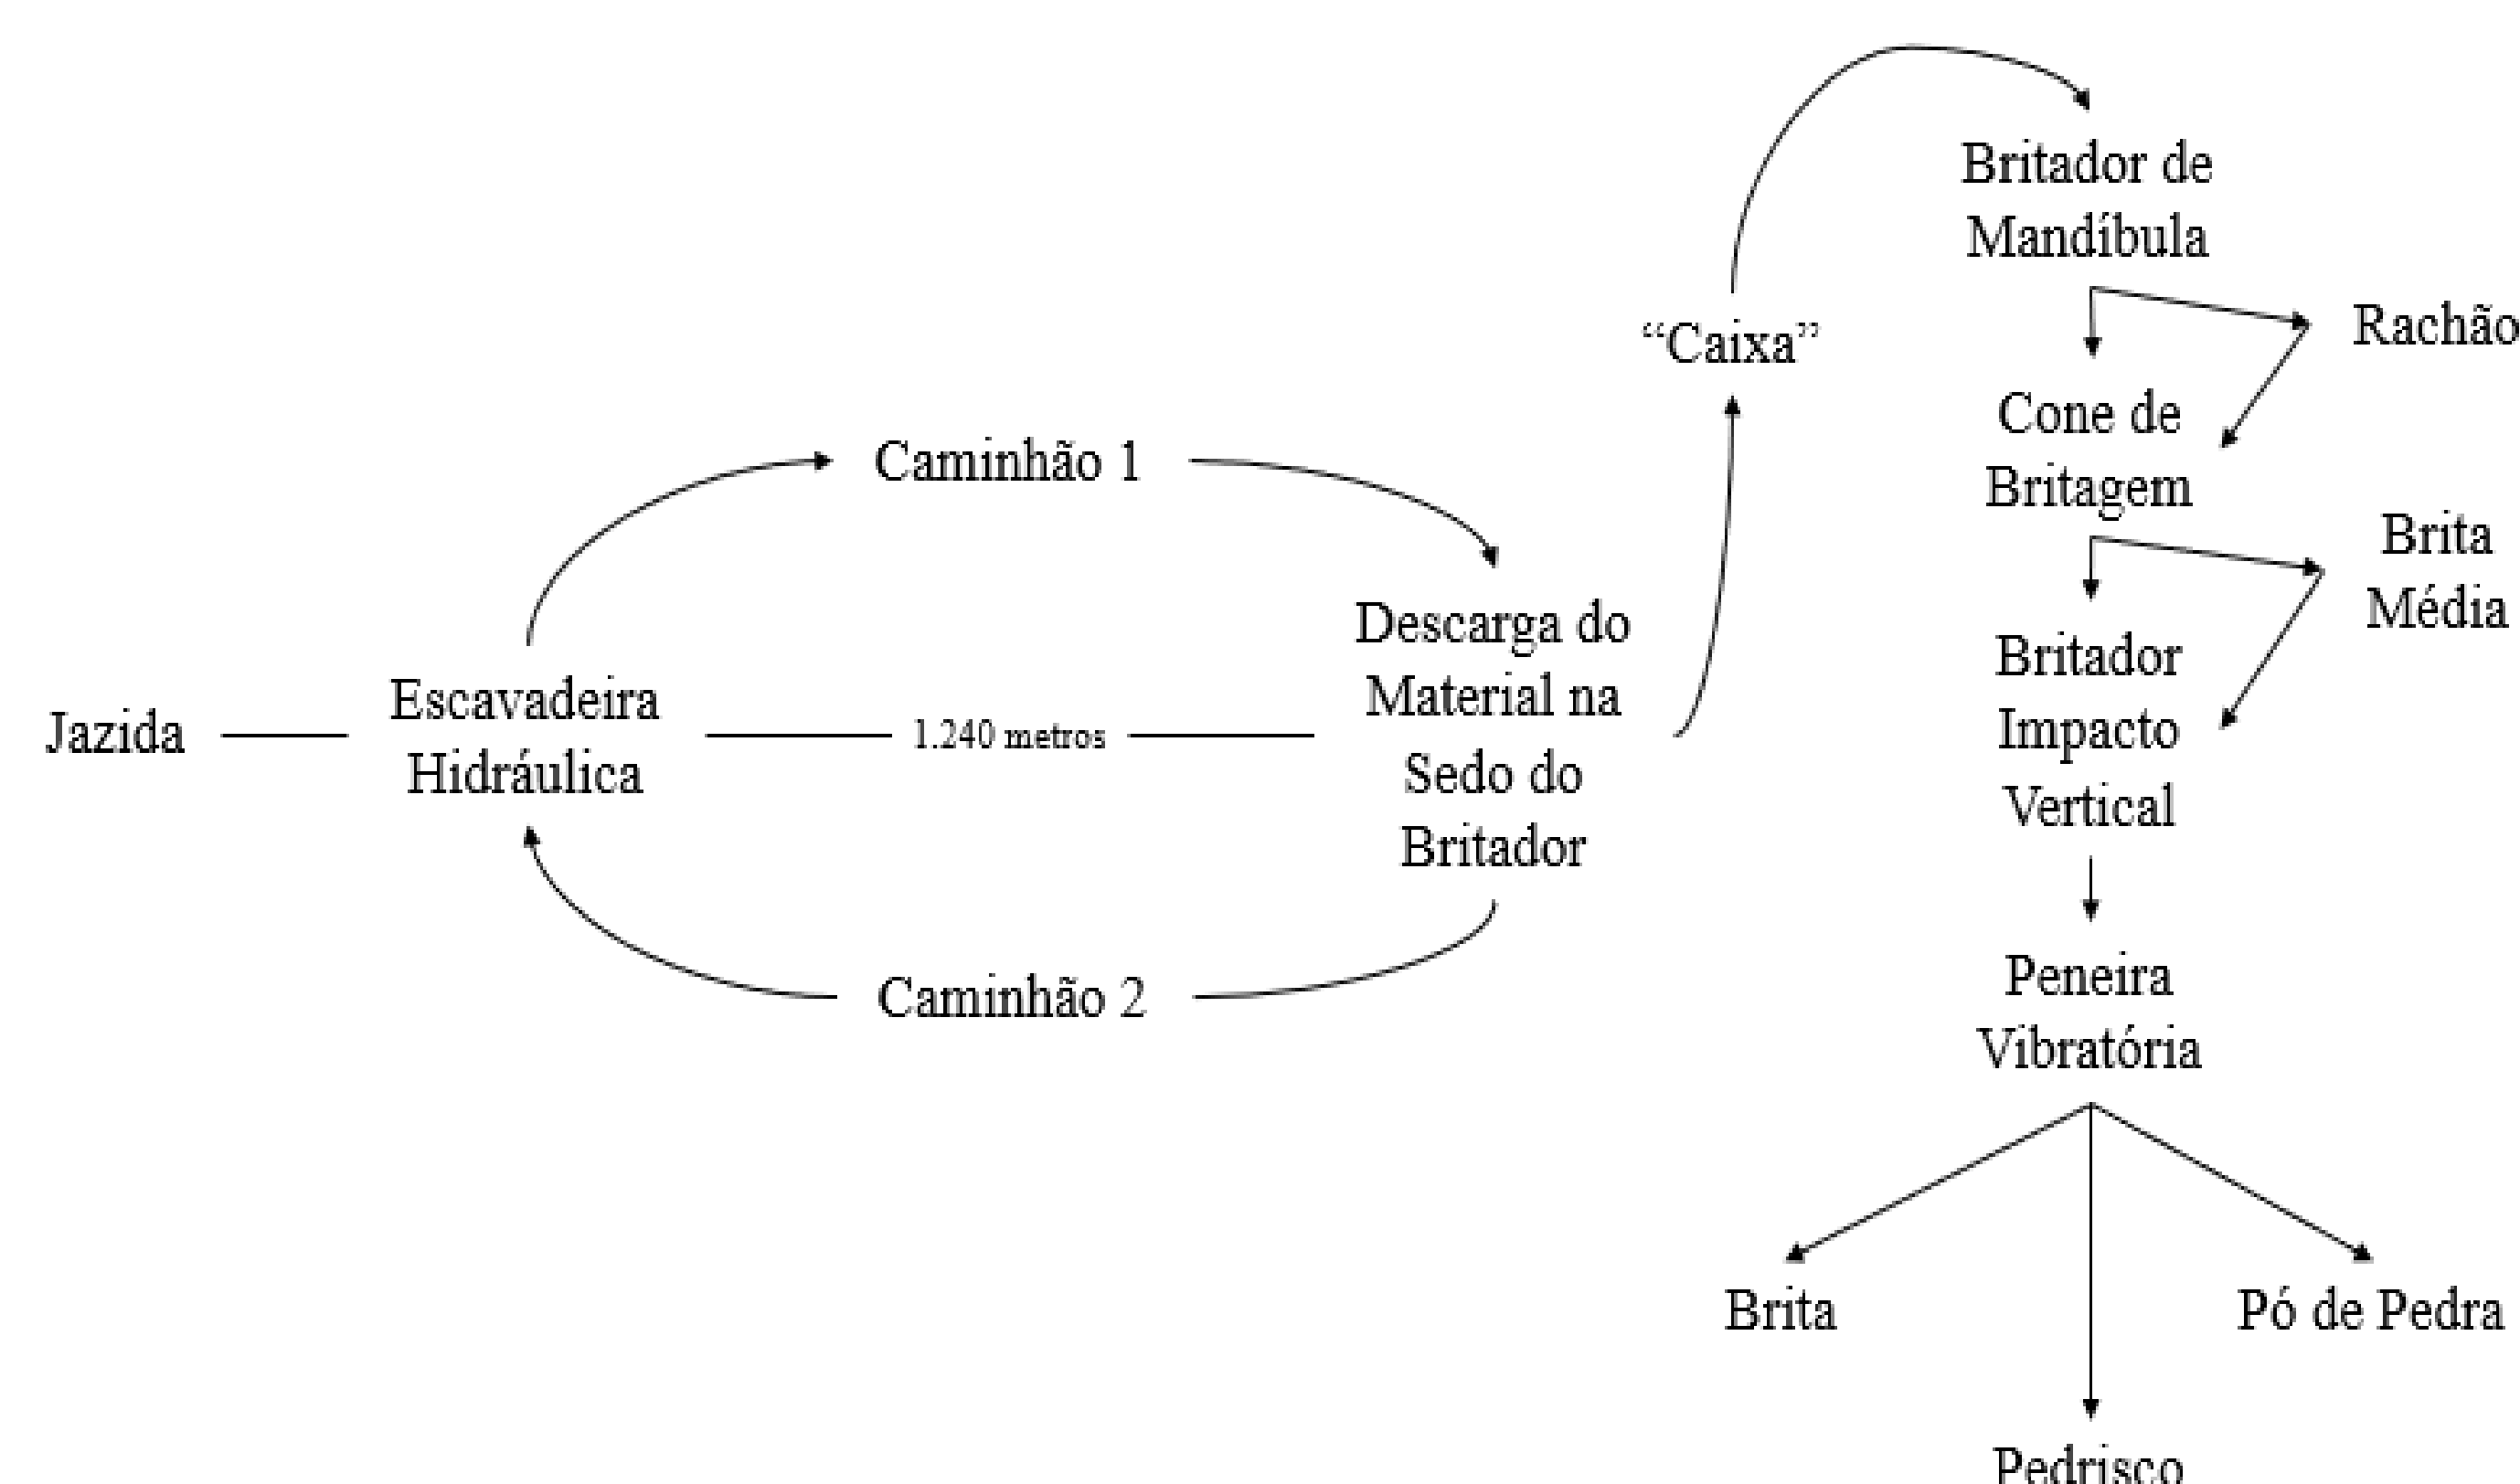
Jazida

Escavadeira Hidráulica

Caminhão 1

1.240 metros

Caminhão 2

Descarga do Material na Sedo do Britador

"Caixa"

Britador de Mandíbula

Rachão

Cone de Britagem

Brita Média

Britador Impacto Vertical

Peneira Vibratória

Brita

Pó de Pedra

Pedrisco